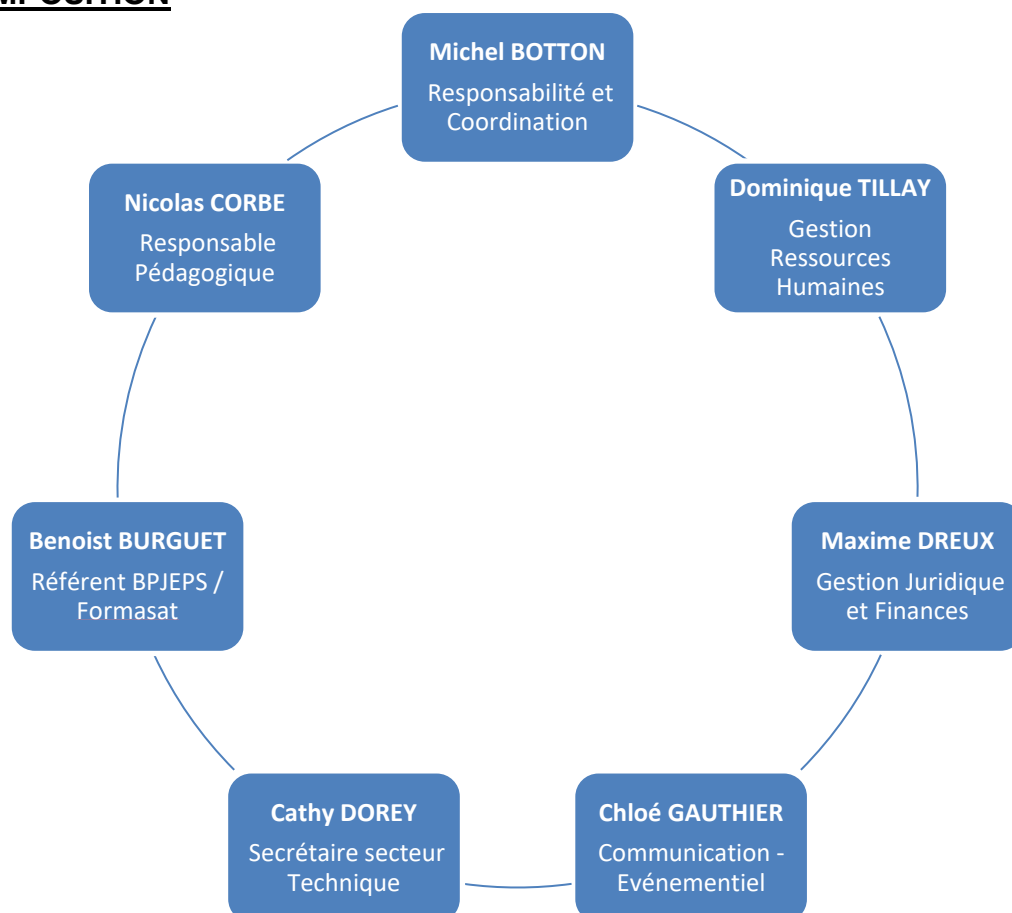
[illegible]

Michel BOTTON
Responsabilité et Coordination

Dominique TILLAY
Gestion Ressources Humaines

Maxime DREUX
Gestion Juridique et Finances

Chloé GAUTHIER
Communication - Evénementiel

Cathy DOREY
Secrétaire secteur Technique

Benoist BURGUET
Référent BPJEPS / Formasat

Nicolas CORBE
Responsable Pédagogique